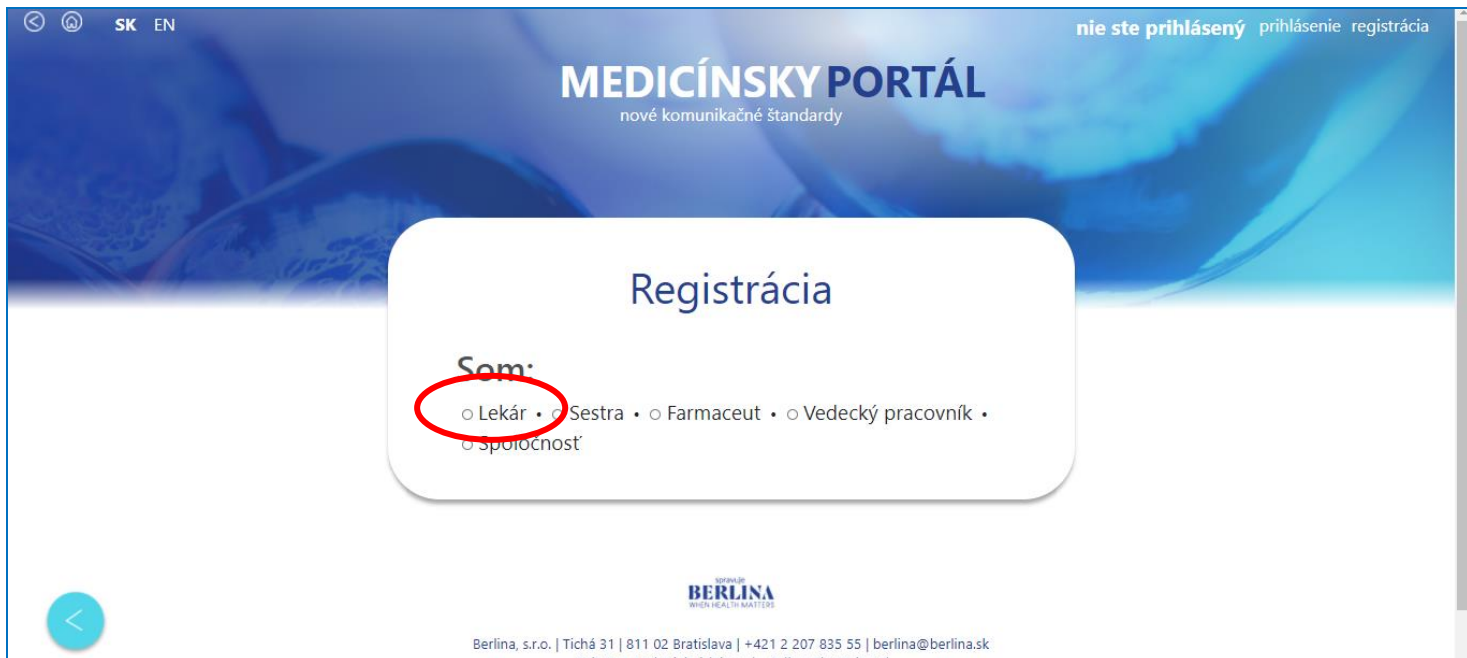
SK EN

nie ste prihlásený prihlásenie registrácia

MEDICÍNSKY PORTÁL
nové komunikačné štandardy

Registrácia

Som:
○ Lekár • ○ Sestra • ○ Farmaceut • ○ Vedecký pracovník • ○ Spoločnosť

spravuje
BERLINA
WHEN HEALTH MATTERS

Berlina, s.r.o. | Tichá 31 | 811 02 Bratislava | +421 2 207 835 55 | berlina@berlina.sk